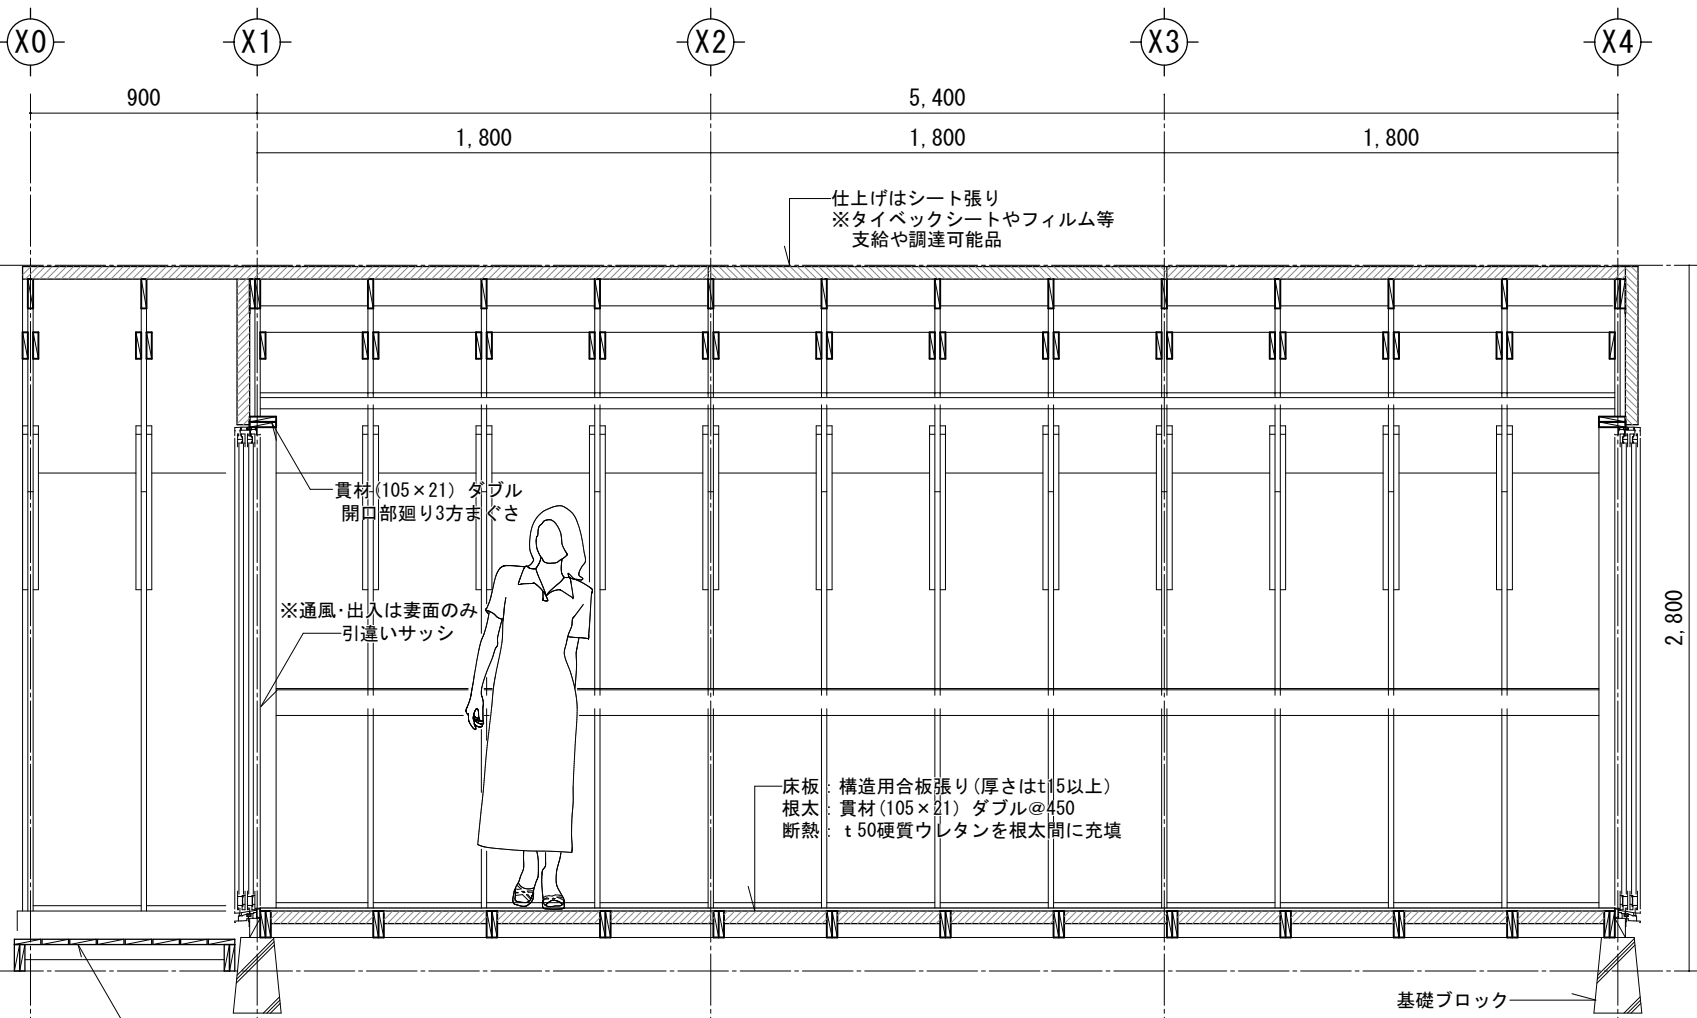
X0
X1
X2
X3
X4

900
5,400
1,800
1,800
1,800

仕上げはシート張り
※タイベックシートやフィルム等
支給や調達可能品

貫材(105×21) ダブル
開口部廻り3方まぐさ

※通風・出入は妻面のみ
引違いサッシ

2,800

床板：構造用合板張り(厚さはt15以上)
根太：貫材(105×21) ダブル@450
断熱：t50硬質ウレタンを根太間に充填

基礎ブロック